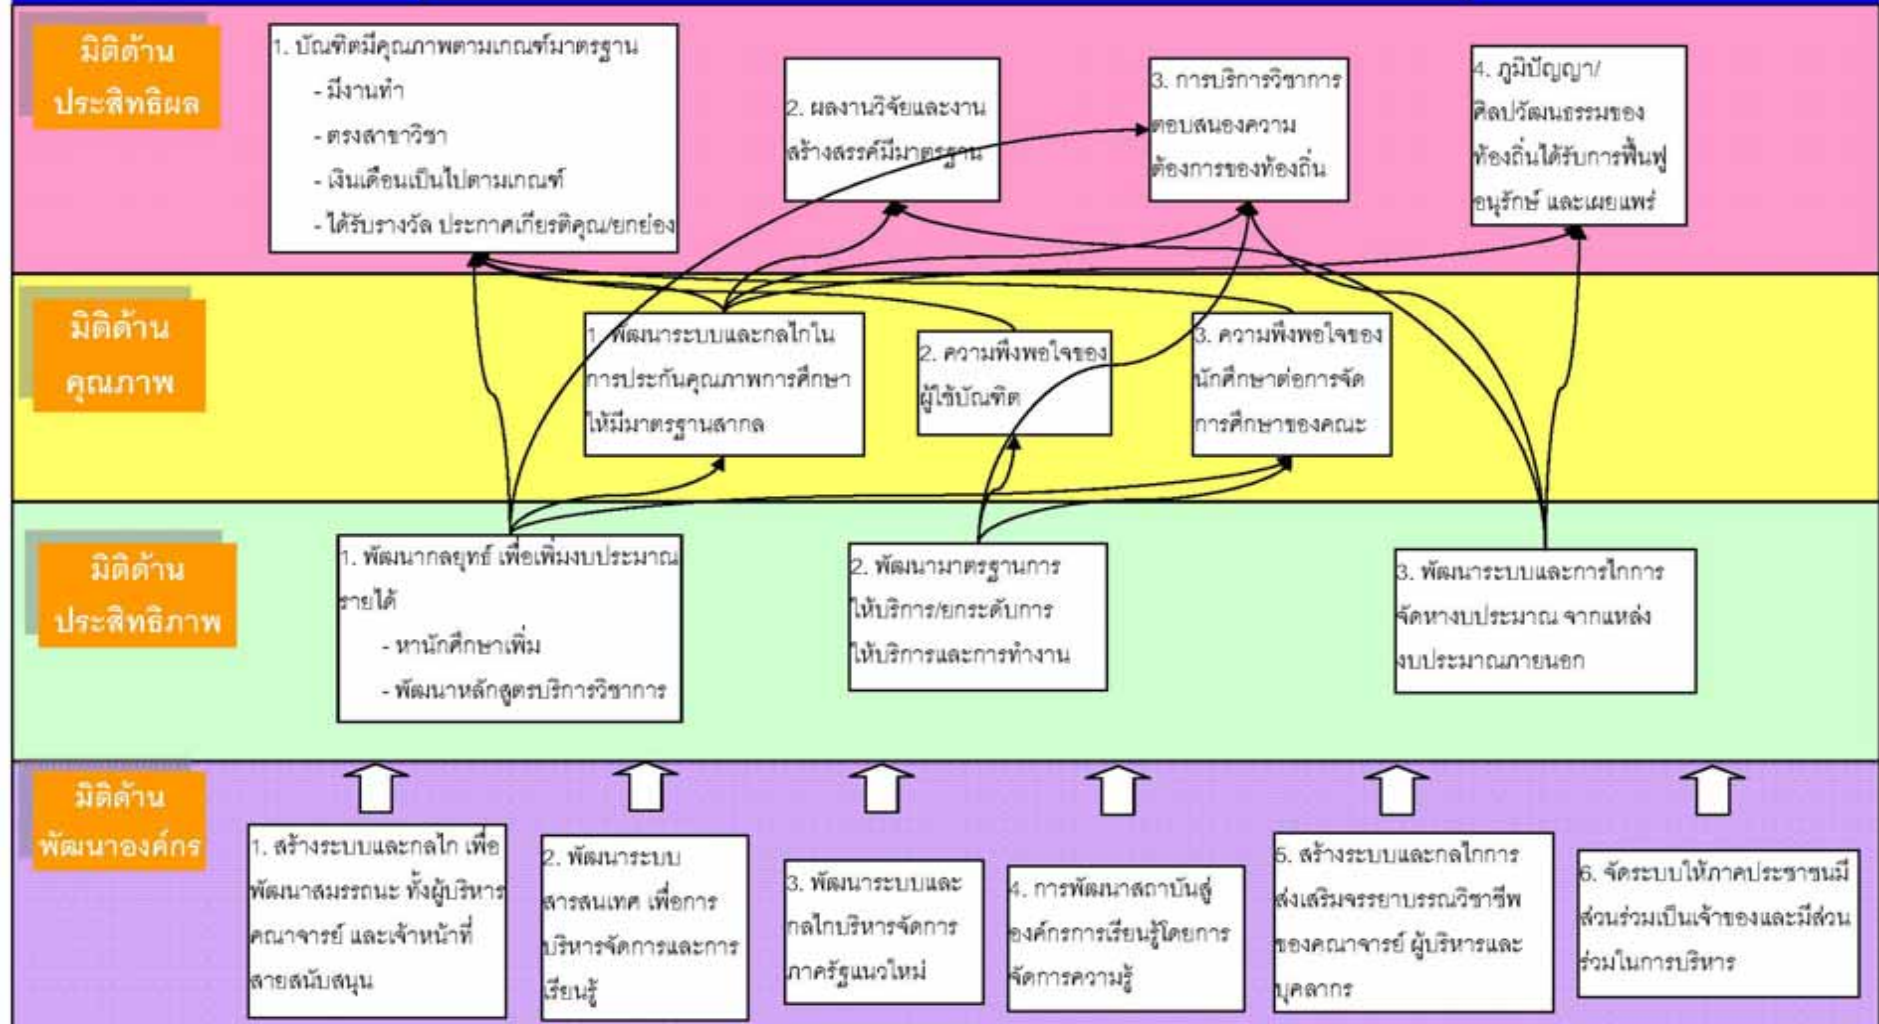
มิติด้าน ประสิทธิผล

1. บัณฑิตมีคุณภาพตามเกณฑ์มาตรฐาน
- มีงานทำ
- ตรงสาขาวิชา
- เงินเดือนเป็นไปตามเกณฑ์
- ได้รับรางวัล ประกาศเกียรติคุณ/ยกย่อง

2. ผลงานวิจัยและงานสร้างสรรค์มีมาตรฐาน

3. การบริการวิชาการตอบสนองความต้องการของท้องถิ่น

4. ภูมิปัญญา/ศิลปวัฒนธรรมของท้องถิ่นได้รับการฟื้นฟู อนุรักษ์ และเผยแพร่

มิติด้าน คุณภาพ

1. พัฒนาระบบและกลไกในการประกันคุณภาพการศึกษาให้มีมาตรฐานสากล

2. ความพึงพอใจของผู้ใช้บัณฑิต

3. ความพึงพอใจของนักศึกษาต่อการจัดการศึกษาของคณะ

มิติด้าน ประสิทธิภาพ

1. พัฒนากลยุทธ์ เพื่อเพิ่มงบประมาณรายได้
- หานักศึกษาเพิ่ม
- พัฒนาหลักสูตรบริการวิชาการ

2. พัฒนามาตรฐานการให้บริการ/ยกระดับการให้บริการและการทำงาน

3. พัฒนาระบบและการไกการจัดหางบประมาณ จากแหล่งงบประมาณภายนอก

มิติด้าน พัฒนาองค์กร

1. สร้างระบบและกลไก เพื่อพัฒนาสมรรถนะ ทั้งผู้บริหาร คณาจารย์ และเจ้าหน้าที่สายสนับสนุน

2. พัฒนาระบบสารสนเทศ เพื่อการบริหารจัดการและการเรียนรู้

3. พัฒนาระบบและกลไกบริหารจัดการภาครัฐแนวใหม่

4. การพัฒนาสถาบันสู่องค์กรการเรียนรู้โดยการจัดการความรู้

5. สร้างระบบและกลไกการส่งเสริมจรรยาบรรณวิชาชีพของคณาจารย์ ผู้บริหารและบุคลากร

6. จัดระบบให้ภาคประชาชนมีส่วนร่วมเป็นเจ้าของและมีส่วนร่วมในการบริหาร